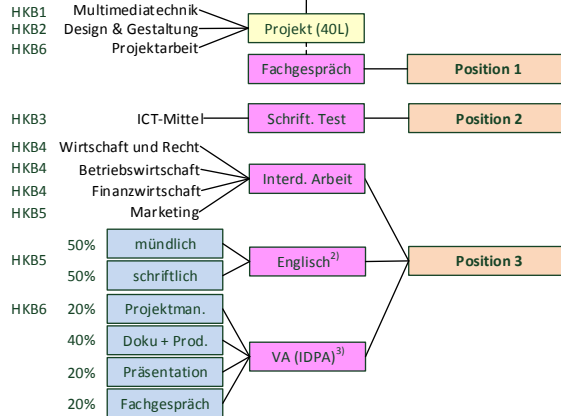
HKB1 Multimediatechnik
HKB2 Design & Gestaltung
HKB6 Projektarbeit

Projekt (40L)

Fachgespräch

Position 1

HKB3 ICT-Mittel

Schrift. Test

Position 2

HKB4 Wirtschaft und Recht
HKB4 Betriebswirtschaft
HKB4 Finanzwirtschaft
HKB5 Marketing

Interd. Arbeit

HKB5
50% mündlich
50% schriftlich

Englisch$^{2)}$

Position 3

HKB6
20% Projektman.
40% Doku + Prod.
20% Präsentation
20% Fachgespräch

VA (IDPA)$^{3)}$